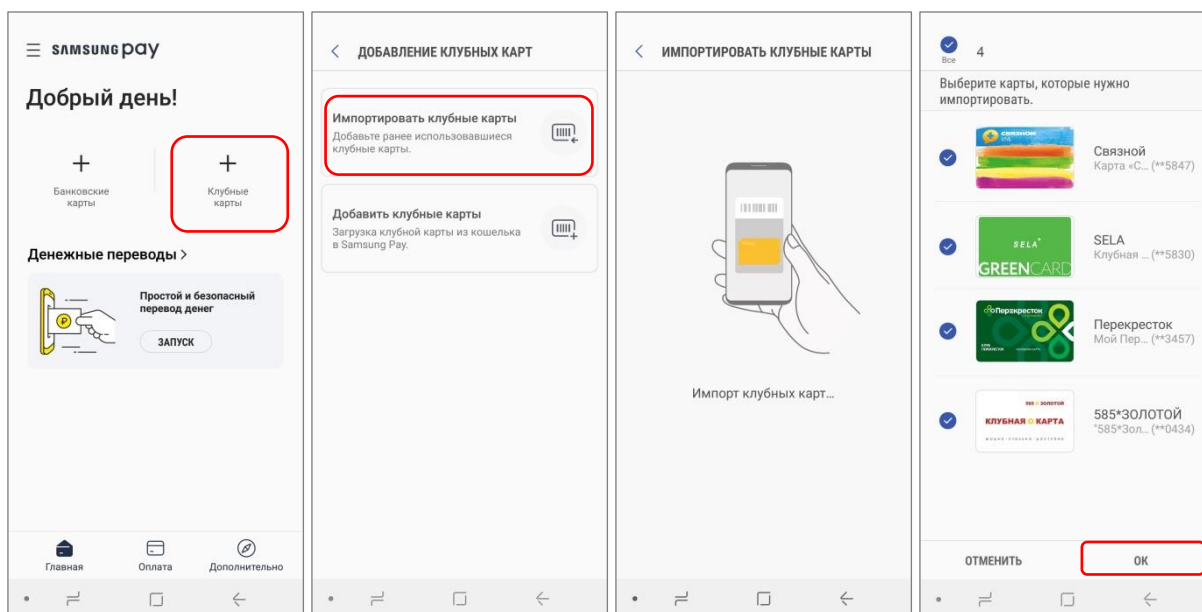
SAMSUNG pay

Добрый день!

+
Банковские карты

+
Клубные карты

Денежные переводы >

Простой и безопасный перевод денег

ЗАПУСК

Главная Оплата Дополнительно

ДОБАВЛЕНИЕ КЛУБНЫХ КАРТ

Импортировать клубные карты
Добавьте ранее использовавшиеся клубные карты.

Добавить клубные карты
Загрузка клубной карты из кошелька в Samsung Pay.

ИМПОРТИРОВАТЬ КЛУБНЫЕ КАРТЫ

Импорт клубных карт...

Все 4

Выберите карты, которые нужно импортировать.

связной
Связной
Карта «С... (**5847)

SELA GREENCARD
SELA
Клубная ... (**5830)

Перекресток
Перекресток
Мой Пер... (**3457)

585 ЗОЛОТОЙ КЛУБНАЯ КАРТА
585*ЗОЛОТОЙ
"585*Зол... (**0434)

ОТМЕНИТЬ ОК